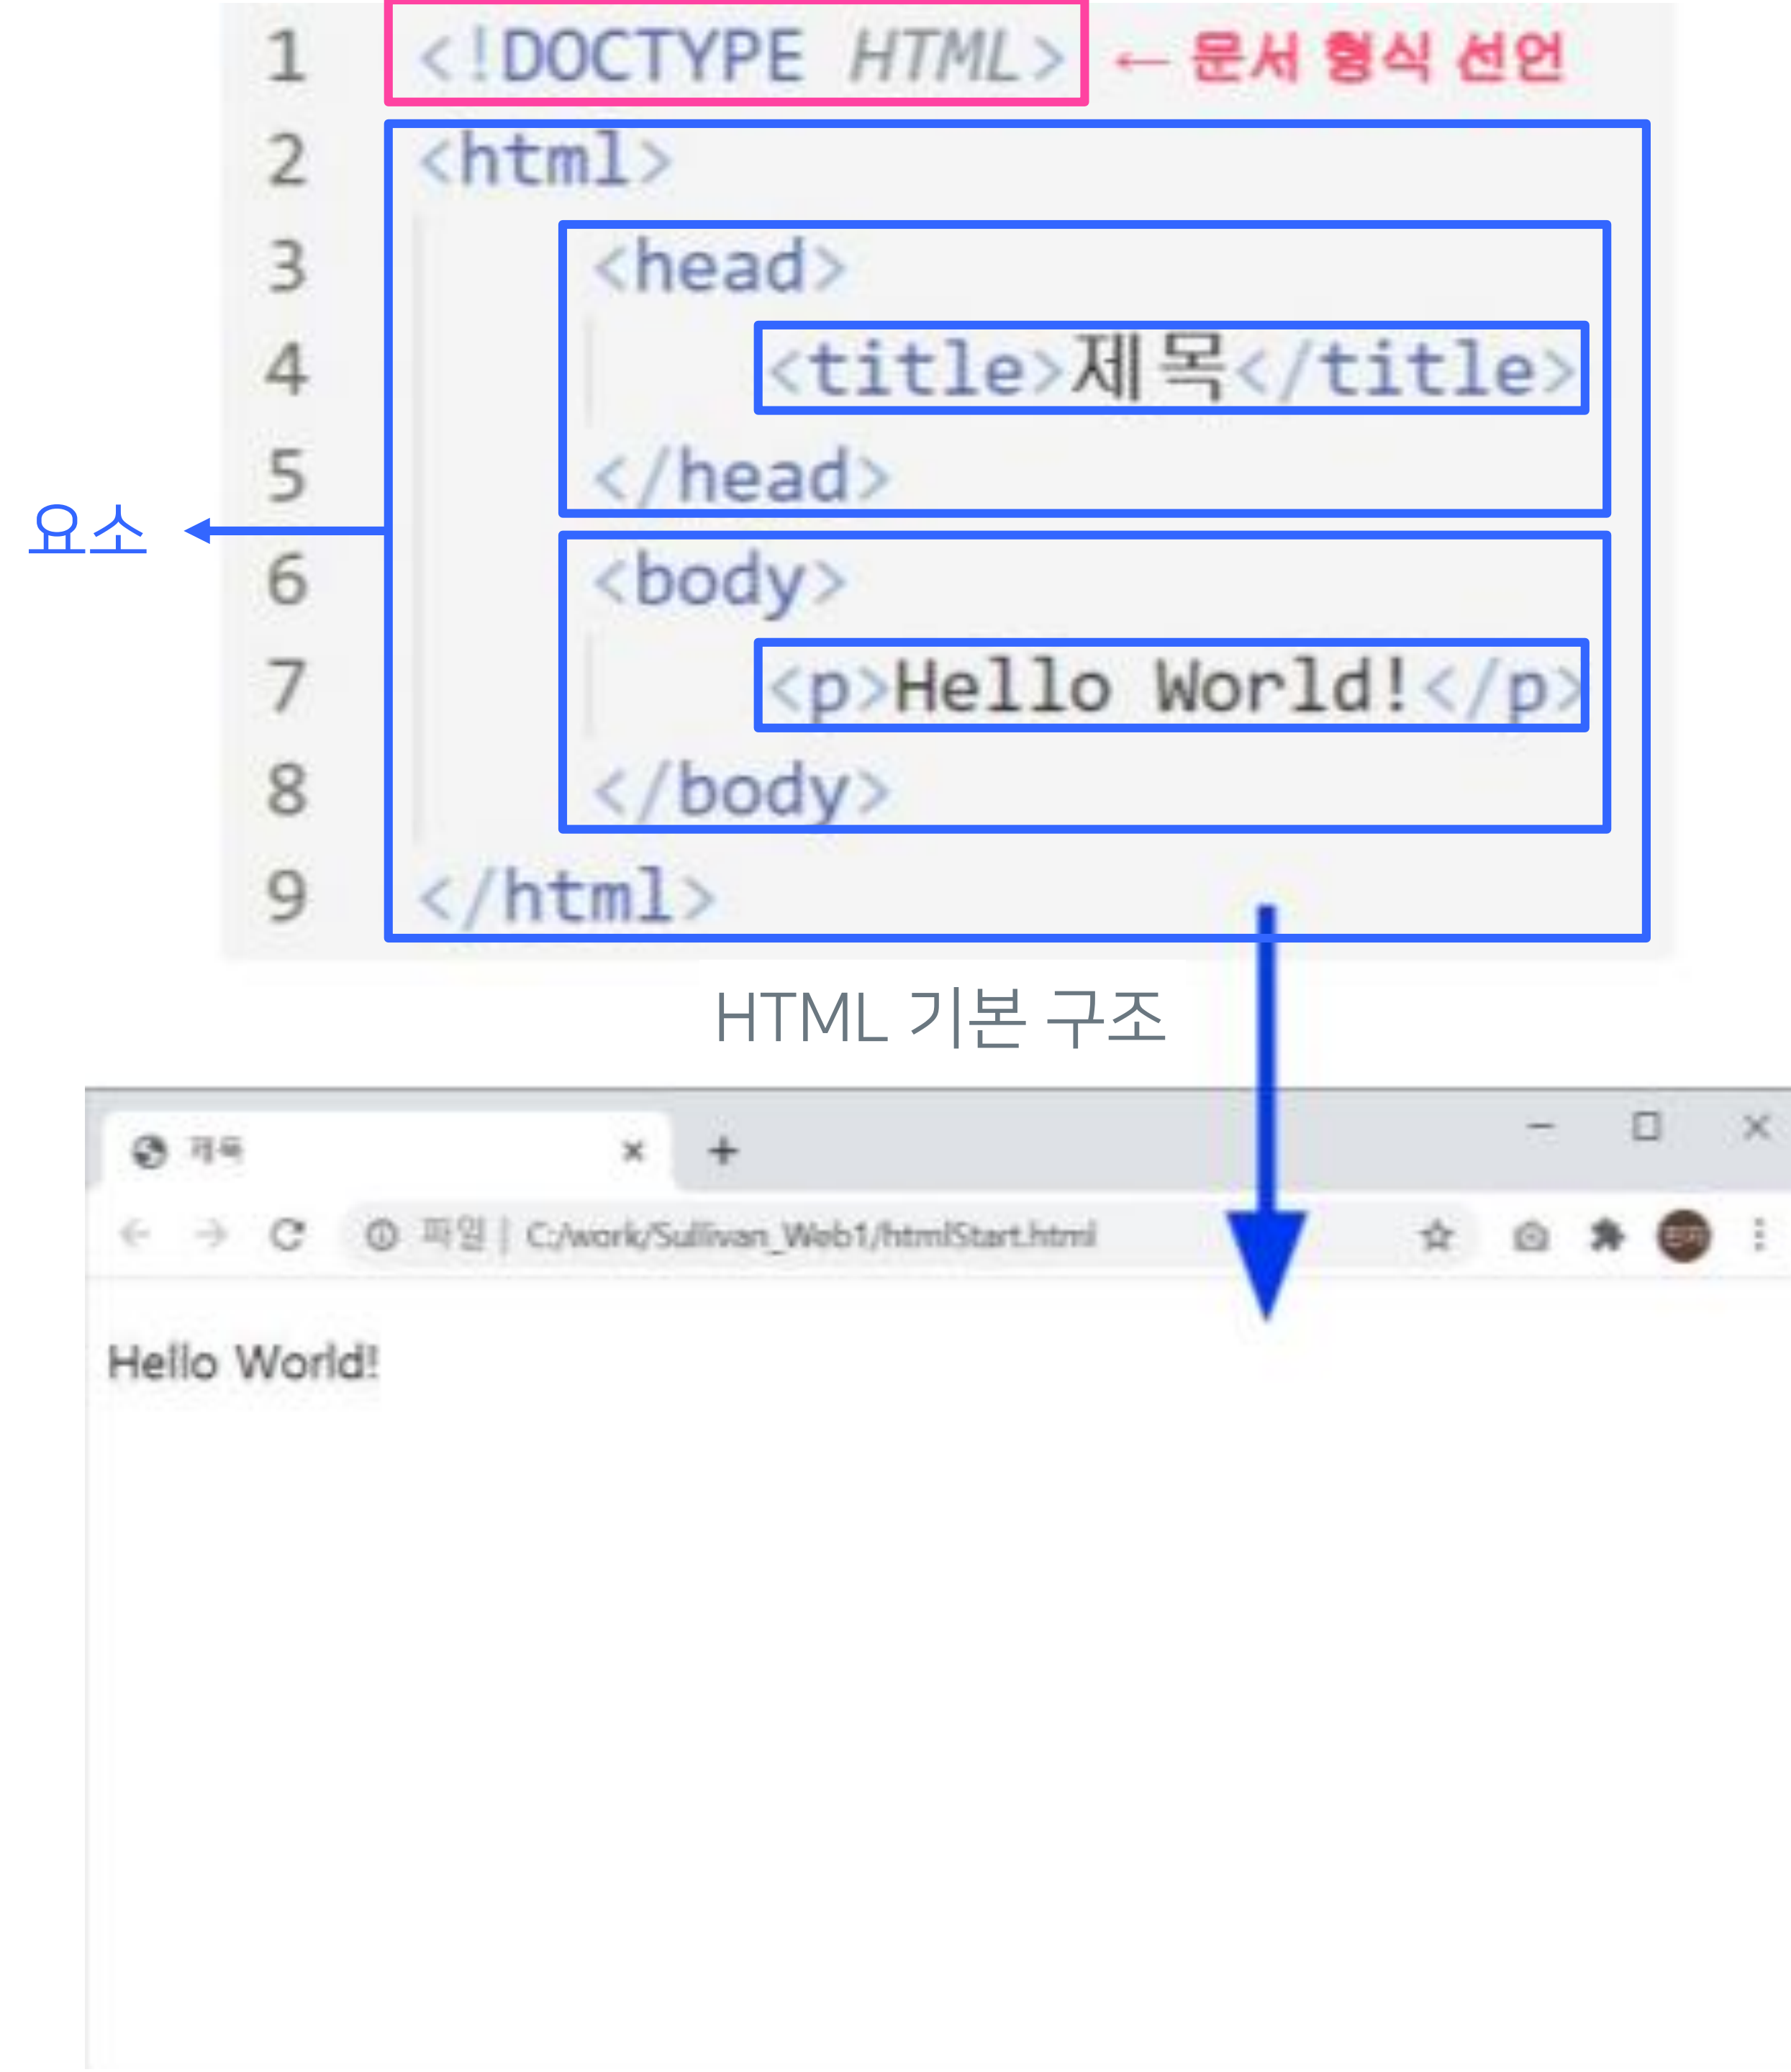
1 <!DOCTYPE HTML> ← 문서 형식 선언
2 <html>
3 <head>
4 <title>제목</title>
5 </head>
6 <body>
7 <p>Hello World!</p>
8 </body>
9 </html>

요소

HTML 기본 구조

제목 × +

파일 | C:/work/Sullivan_Web1/htmlStart.html

Hello World!